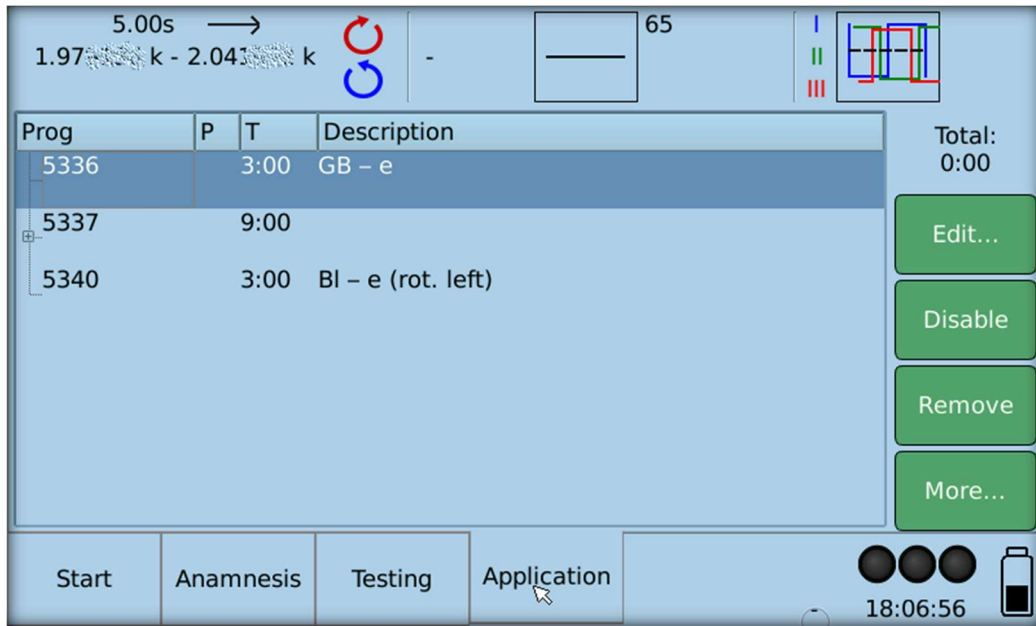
5.00s

1.97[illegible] k - 2.04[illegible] k

-

65

I
II
III

| Prog | P | T | Description |
|---|---|---|---|
| 5336 | | 3:00 | GB – e |
| 5337 | | 9:00 | |
| 5340 | | 3:00 | Bl – e (rot. left) |

Total:
0:00

Edit...

Disable

Remove

More...

Start

Anamnesis

Testing

Application

18:06:56